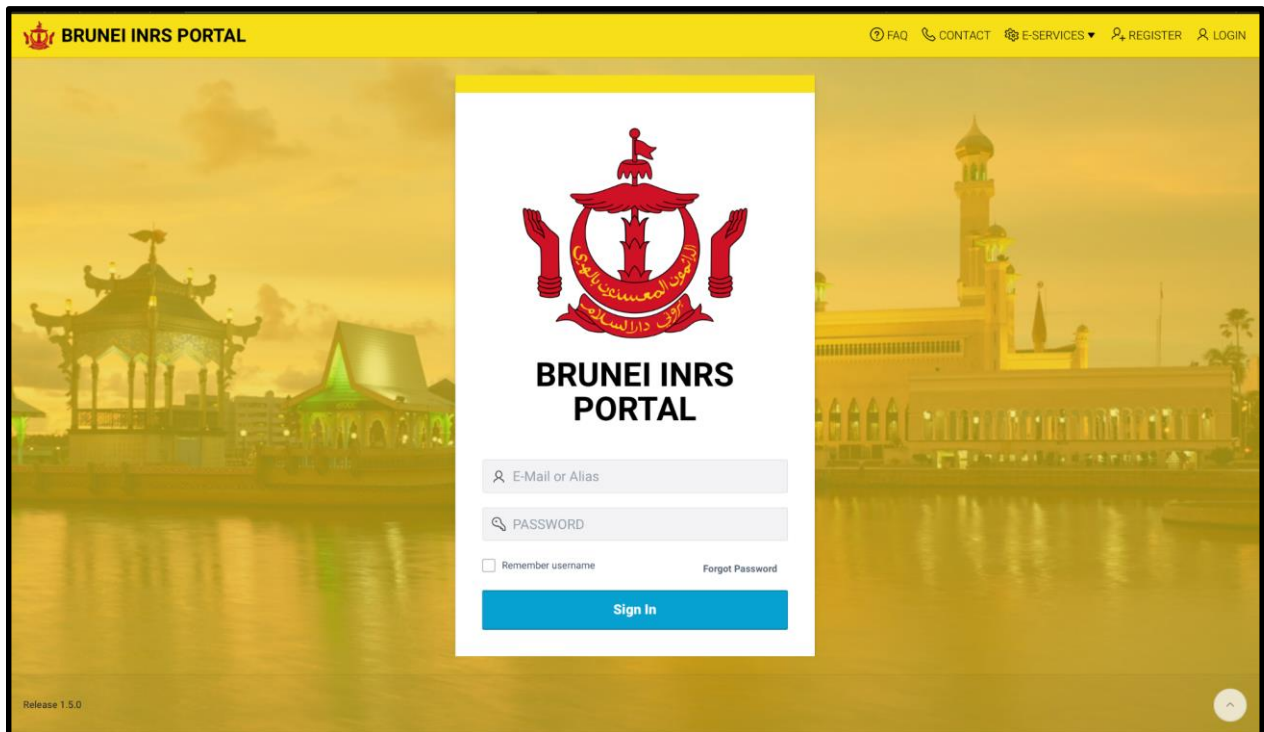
BRUNEI INRS PORTAL

FAQ CONTACT E-SERVICES ▾ REGISTER LOGIN

الدائمون المحسنون بالهدى
بروني دارالسلام

BRUNEI INRS PORTAL

E-Mail or Alias

PASSWORD

Remember username

Forgot Password

Sign In

Release 1.5.0